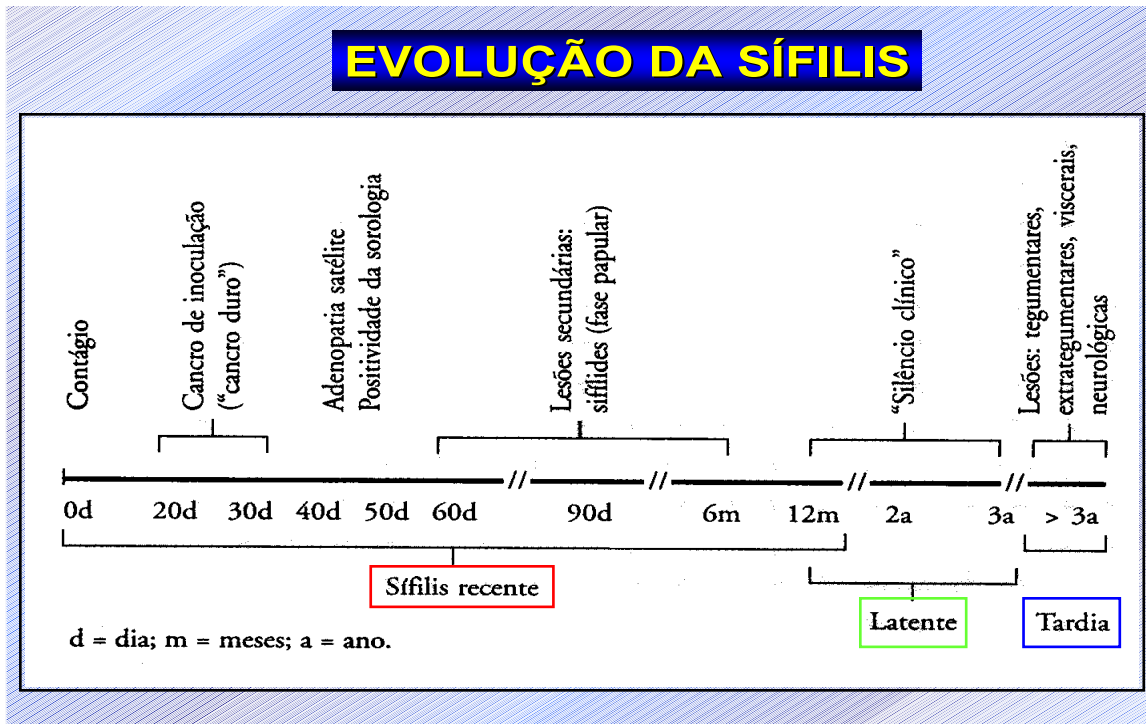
EVOLUÇÃO DA SÍFILIS

Contágio

Cancro de inoculação ("cancro duro")

Adenopatia satélite Positividade da sorologia

Lesões secundárias: sifílides (fase papular)

"Silêncio clínico"

Lesões: tegumentares, extrategumentares, viscerais, neurológicas

0d 20d 30d 40d 50d 60d 90d 6m 12m 2a 3a > 3a

Sífilis recente

Latente

Tardia

d = dia; m = meses; a = ano.